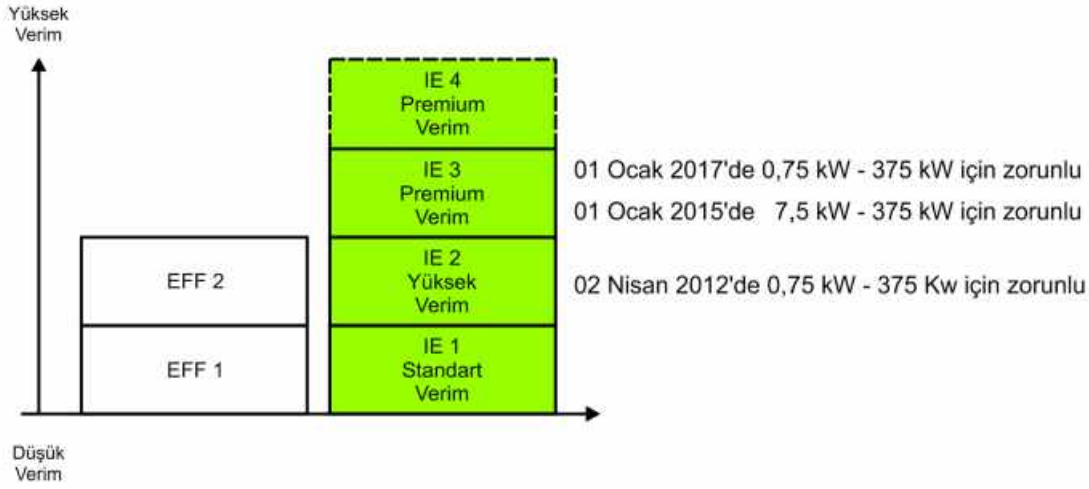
Yüksek Verim

IE 4
Premium
Verim

IE 3
Premium
Verim

01 Ocak 2017'de 0,75 kW - 375 kW için zorunlu

01 Ocak 2015'de 7,5 kW - 375 kW için zorunlu

EFF 2

IE 2
Yüksek
Verim

02 Nisan 2012'de 0,75 kW - 375 Kw için zorunlu

EFF 1

IE 1
Standart
Verim

Düşük Verim